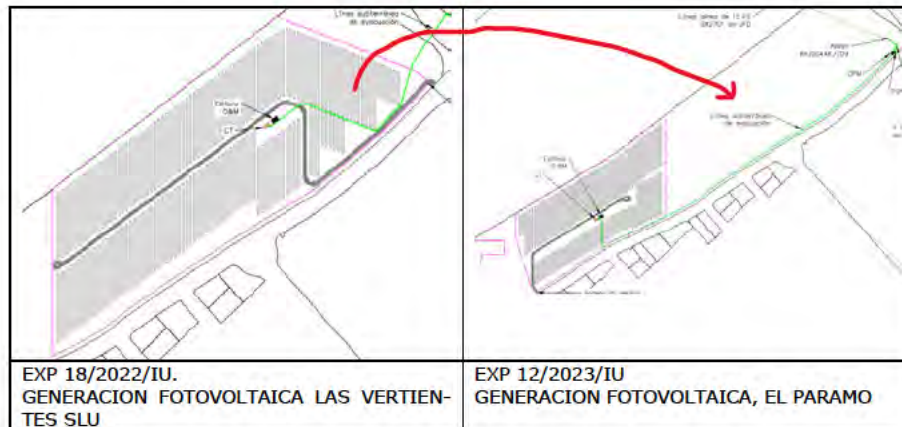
Línea subterránea de evacuación

Edificio O&M

CT

Línea aérea de 13.2 kV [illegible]

Apoyo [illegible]

CPM

Línea subterránea de evacuación

Edificio O&M

| EXP 18/2022/IU. GENERACION FOTOVOLTAICA LAS VERTIENTES SLU | EXP 12/2023/IU GENERACION FOTOVOLTAICA, EL PARAMO |
|---|---|